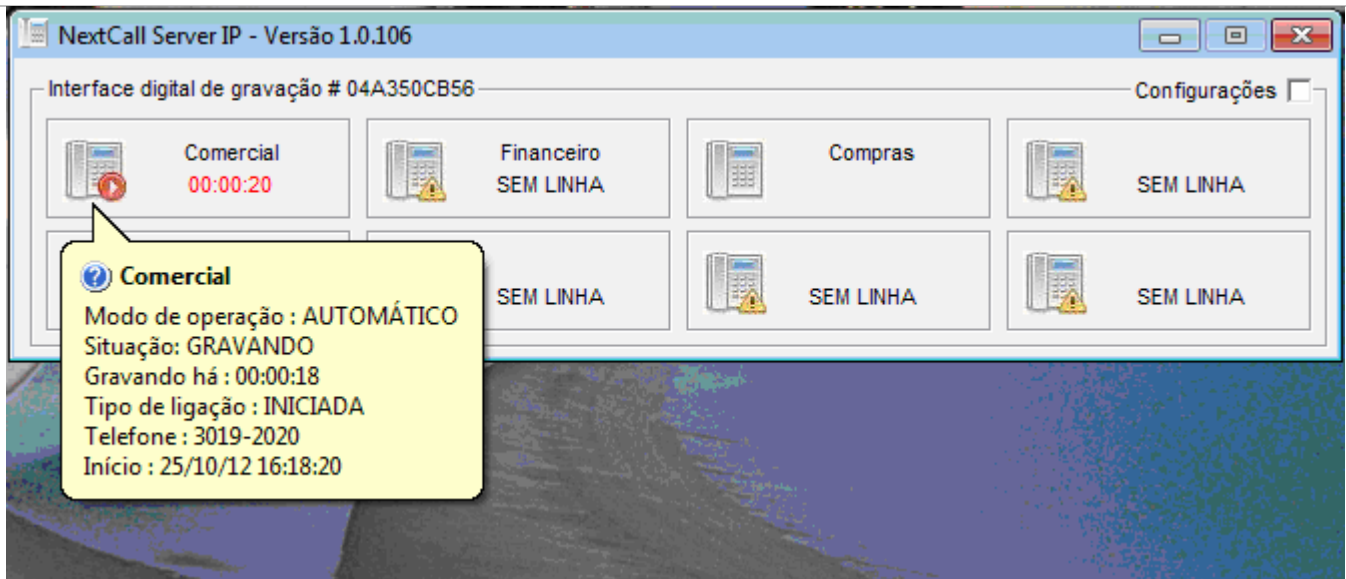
NextCall Server IP - Versão 1.0.106

Interface digital de gravação # 04A350CB56

Configurações

Comercial
00:00:20

Financeiro
SEM LINHA

Compras

SEM LINHA

SEM LINHA

SEM LINHA

SEM LINHA

Comercial
Modo de operação : AUTOMÁTICO
Situação: GRAVANDO
Gravando há : 00:00:18
Tipo de ligação : INICIADA
Telefone : 3019-2020
Início : 25/10/12 16:18:20